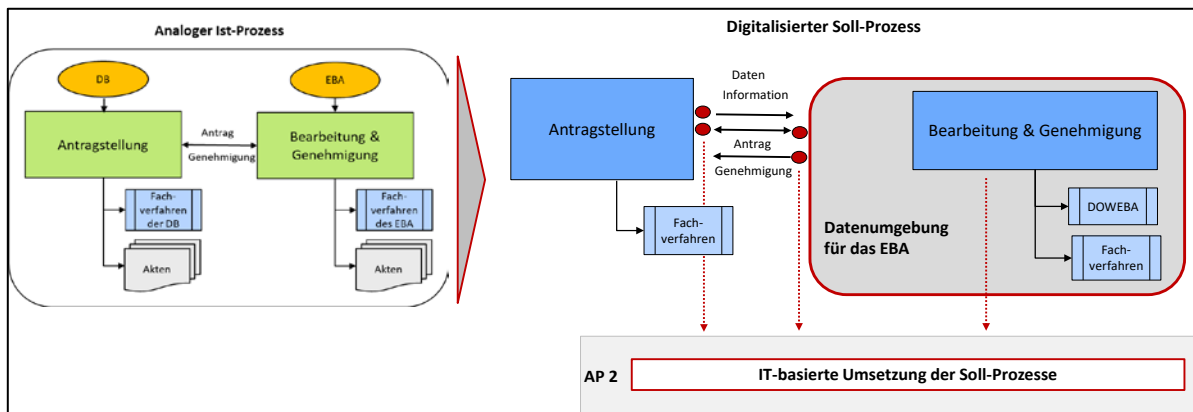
Analoger Ist-Prozess

DB

EBA

Antragstellung

Antrag

Genehmigung

Bearbeitung & Genehmigung

Fachverfahren der DB

Fachverfahren des EBA

Akten

Akten

Digitalisierter Soll-Prozess

Antragstellung

Daten

Information

Antrag

Genehmigung

Bearbeitung & Genehmigung

Fachverfahren

Datenumgebung für das EBA

DOWEBA

Fachverfahren

AP 2

IT-basierte Umsetzung der Soll-Prozesse